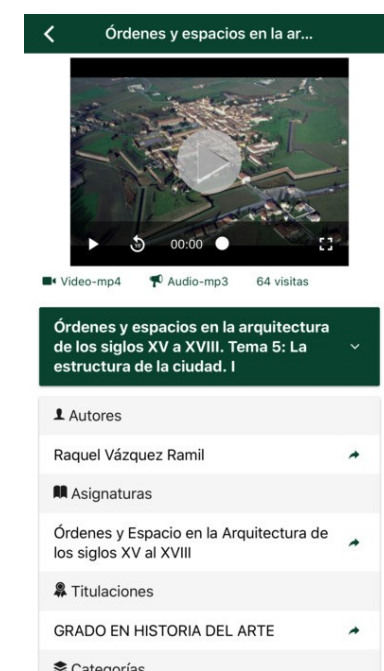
Órdenes y espacios en la ar...

00:00

Video-mp4 Audio-mp3 64 visitas

Órdenes y espacios en la arquitectura de los siglos XV a XVIII. Tema 5: La estructura de la ciudad. I

Autores

Raquel Vázquez Ramil

Asignaturas

Órdenes y Espacio en la Arquitectura de los siglos XV al XVIII

Titulaciones

GRADO EN HISTORIA DEL ARTE

Categorías